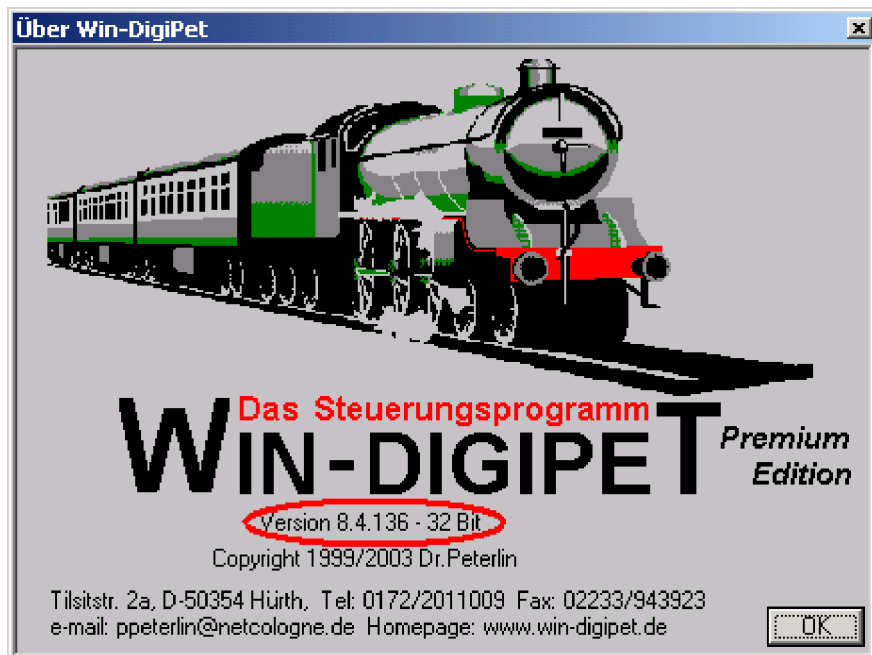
Über Win-DigiPet

Das Steuerungsprogramm
WIN-DIGIPET
Premium Edition

Version 8.4.136 - 32 Bit
Copyright 1999/2003 Dr.Peterlin

Tilsitstr. 2a, D-50354 Hürth, Tel: 0172/2011009 Fax: 02233/943923
e-mail: ppeterlin@netcologne.de Homepage: www.win-digipet.de

OK